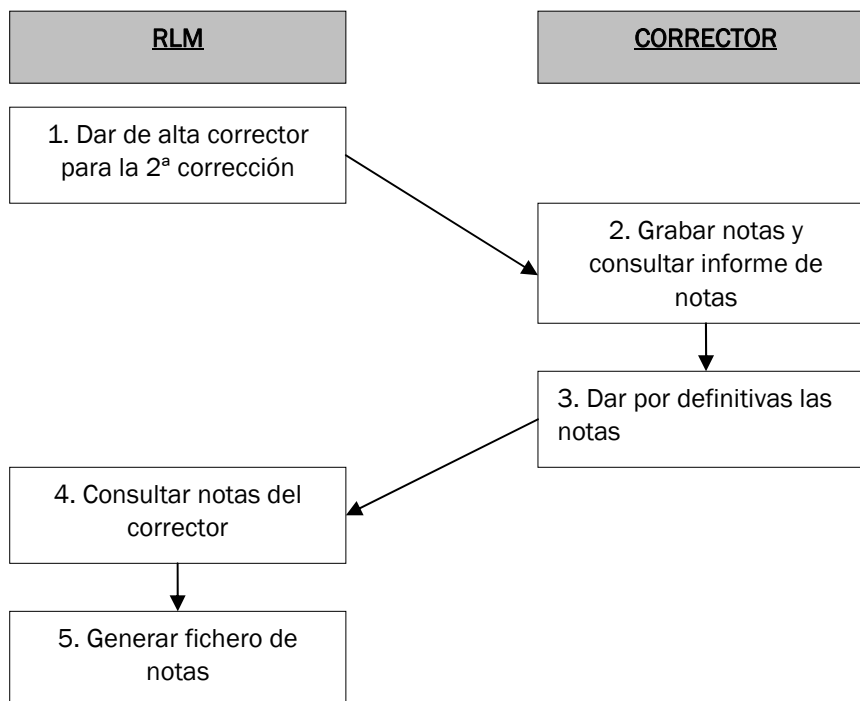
RLM

CORRECTOR

1. Dar de alta corrector para la 2ª corrección

2. Grabar notas y consultar informe de notas

3. Dar por definitivas las notas

4. Consultar notas del corrector

5. Generar fichero de notas